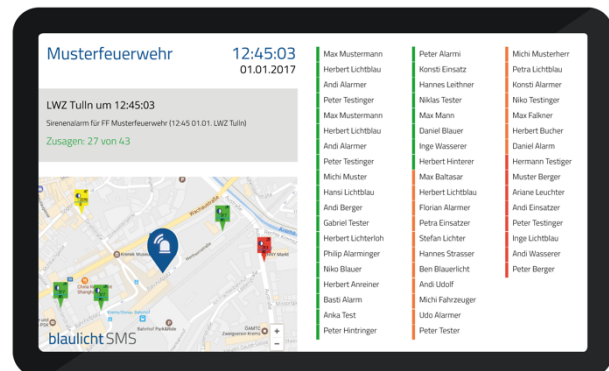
Musterfeuerwehr

12:45:03
01.01.2017

LWZ Tulln um 12:45:03

Sirenenalarm für FF Musterfeuerwehr (12:45 01.01. LWZ Tulln)

Zusagen: 27 von 43

blaulichtSMS

+
−

Max Mustermann
Herbert Lichtblau
Andi Alarmer
Peter Testinger
Max Mustermann
Herbert Lichtblau
Andi Alarmer
Peter Testinger
Michi Muster
Hansi Lichtblau
Andi Berger
Gabriel Tester
Herbert Lichterloh
Philip Alarminger
Niko Blauer
Herbert Anreiner
Basti Alarm
Anka Test
Peter Hintringer

Peter Alarmi
Konsti Einsatz
Hannes Leithner
Niklas Tester
Max Mann
Daniel Blauer
Inge Wasserer
Herbert Hinterer
Max Baltasar
Herbert Lichtblau
Florian Alarmer
Petra Einsatzer
Stefan Lichter
Hannes Strasser
Ben Blauerlicht
Andi Udolf
Michi Fahrzeuger
Udo Alarmer
Peter Tester

Michi Musterherr
Petra Lichtblau
Konsti Alarmer
Niko Testinger
Max Falkner
Herbert Bucher
Daniel Alarm
Hermann Testiger
Muster Berger
Ariane Leuchter
Andi Einsatzer
Peter Testinger
Inge Lichtblau
Andi Wasserer
Peter Berger